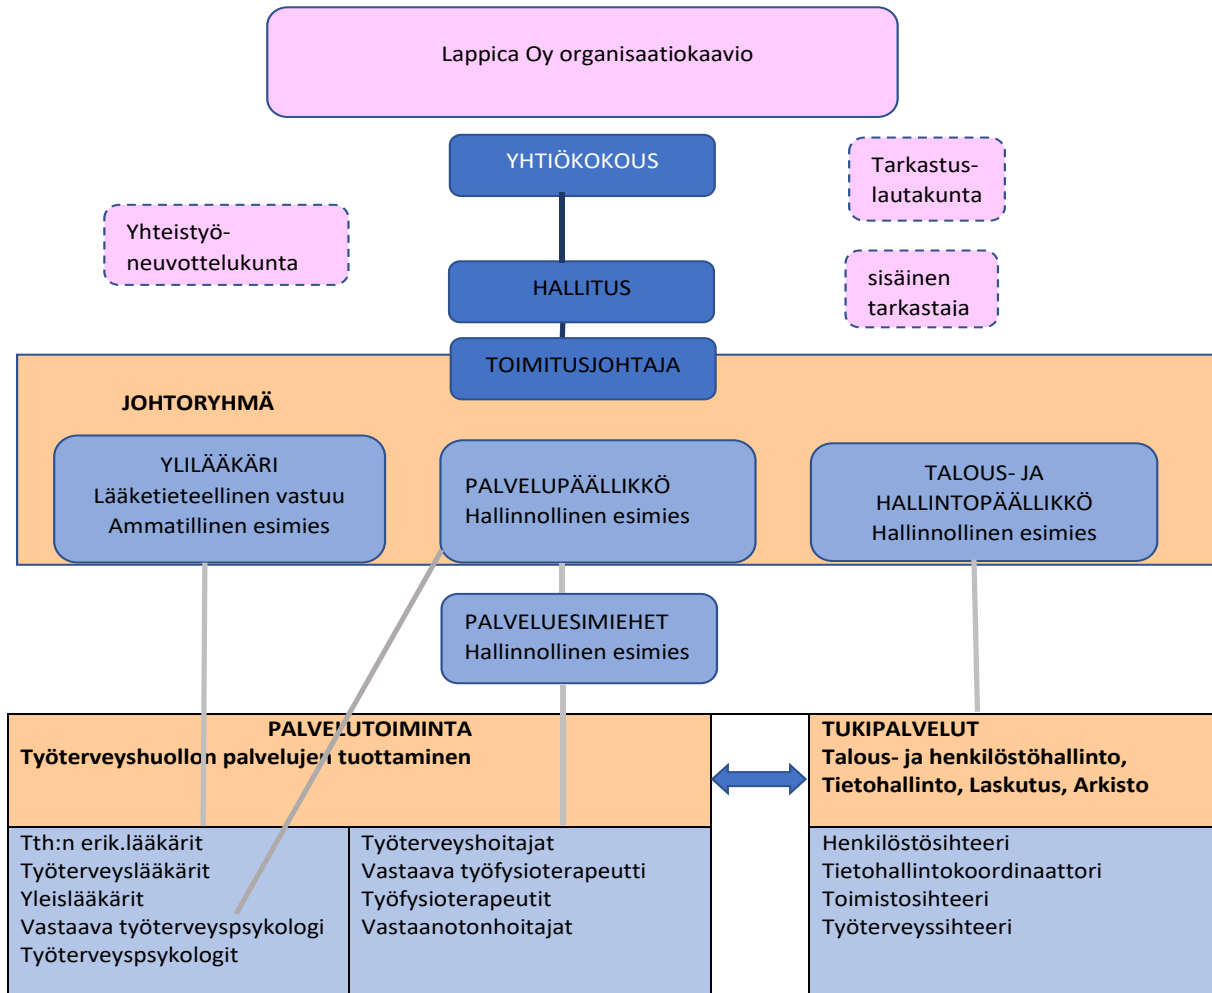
Lappica Oy organisaatiokaavio

YHTIÖKOKOUS

Tarkastus-lautakunta

Yhteistyö-neuvottelukunta

HALLITUS

sisäinen tarkastaia

TOIMITUSJOHTAJA

JOHTORYHMÄ

YLILÄÄKÄRI
Lääketieteellinen vastuu
Ammatillinen esimies

PALVELUPÄÄLLIKKÖ
Hallinnollinen esimies

TALOUS- JA HALLINTOPÄÄLLIKKÖ
Hallinnollinen esimies

PALVELUESIMIEHET
Hallinnollinen esimies

PALVELUTOIMINTA
Työterveyshuollon palvelujen tuottaminen

TUKIPALVELUT
Talous- ja henkilöstöhallinto, Tietohallinto, Laskutus, Arkisto

Tth:n erik.lääkärit
Työterveyslääkärit
Yleislääkärit
Vastaava työterveyspsykologi
Työterveyspsykologit

Työterveyshoitajat
Vastaava työfysioterapeutti
Työfysioterapeutit
Vastaanotonhoitajat

Henkilöstösihteeri
Tietohallintokoordinaattori
Toimistosihteeri
Työterveyssihteeri